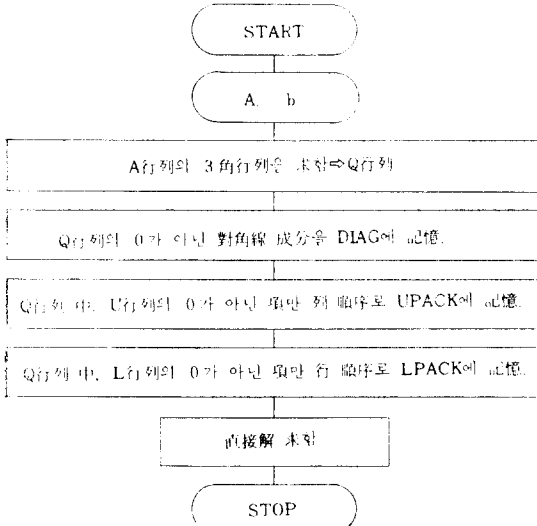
START

A, b

A行列의 3角行列을 求함⇨Q行列

Q行列의 0가 아닌 對角線 成分을 DIAG에 記憶.

Q行列 中, U行列의 0가 아닌 項만 列 順序로 UPACK에 記憶.

Q行列 中, L行列의 0가 아닌 項만 行 順序로 LPACK에 記憶.

直接解 求함

STOP